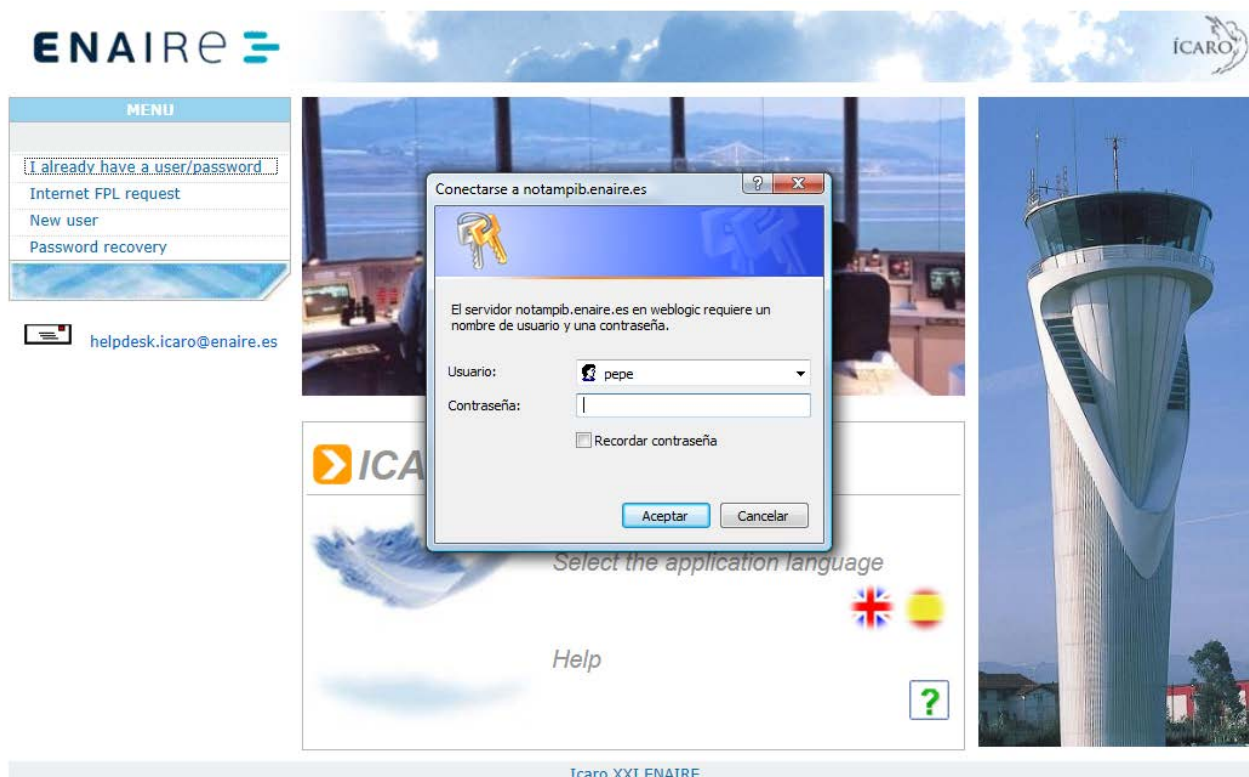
ENAIRE

ÍCARO

MENU

I already have a user/password

Internet FPL request

New user

Password recovery

helpdesk.icaro@enaire.es

Conectarse a notampib.enaire.es

?

X

El servidor notampib.enaire.es en weblogic requiere un nombre de usuario y una contraseña.

Usuario:

pepe

Contraseña:

Recordar contraseña

Aceptar

Cancelar

ICA

Select the application language

Help

?

Icaro XXI ENAIRE